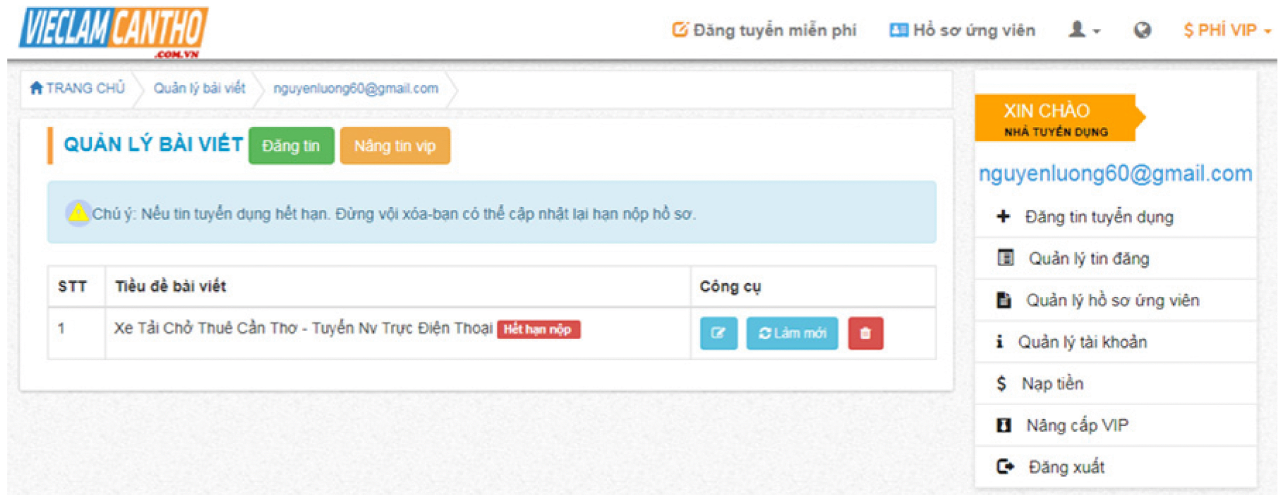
VIECLAMCANTHO .COM.VN

Đăng tuyển miễn phí Hồ sơ ứng viên $ PHÍ VIP

TRANG CHỦ Quản lý bài viết nguyenluong60@gmail.com

QUẢN LÝ BÀI VIẾT Đăng tin Nâng tin vip

Chú ý: Nếu tin tuyển dụng hết hạn. Đừng vội xóa-bạn có thể cập nhật lại hạn nộp hồ sơ.

| STT | Tiêu đề bài viết | Công cụ |
|---|---|---|
| 1 | Xe Tải Chở Thuê Cần Thơ - Tuyển Nv Trực Điện Thoại Hết hạn nộp | Làm mới |

XIN CHÀO
NHÀ TUYỂN DỤNG

nguyenluong60@gmail.com

+ Đăng tin tuyển dụng
Quản lý tin đăng
Quản lý hồ sơ ứng viên
Quản lý tài khoản
$ Nạp tiền
Nâng cấp VIP
Đăng xuất